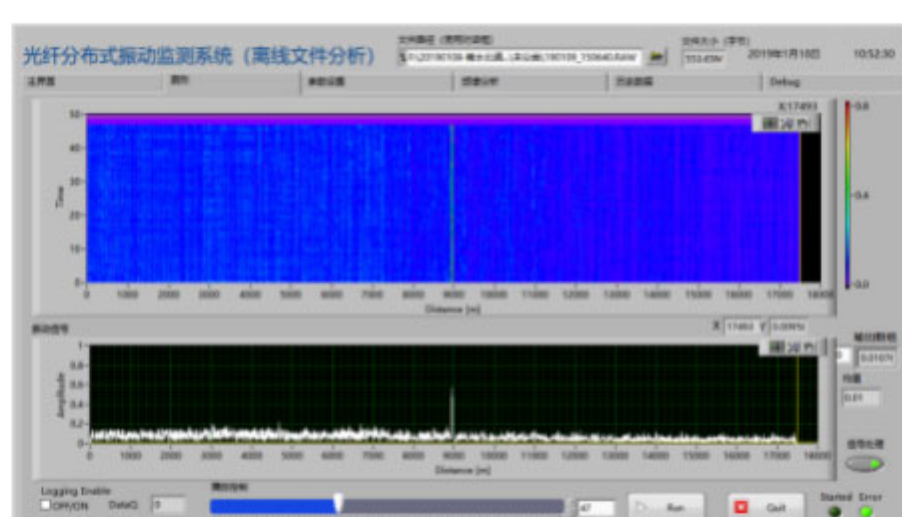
光纤分布式振动监测系统（离线文件分析）

文件路径（使用浏览框）

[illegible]

文件大小（字节）

153.65M

2019年1月10日

10:52:30

主界面

瀑布

参数设置

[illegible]

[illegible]

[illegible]

Debug

X:17493

50

40

30

20

10

0

Time

0 1000 2000 3000 4000 5000 6000 7000 8000 9000 10000 11000 12000 13000 14000 15000 16000 17000 18000

Distance [m]

0.8

0.4

0.0

振动信号

X 17464 Y 0.0095

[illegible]

0.0107

阈值

0.01

信号处理

1

0.8

0.6

0.4

0.2

0

Amplitude

0 1000 2000 3000 4000 5000 6000 7000 8000 9000 10000 11000 12000 13000 14000

Distance [m]

Logging Enable

OFF/ON

DataQ

0

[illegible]

47

Run

Quit

Started

Error